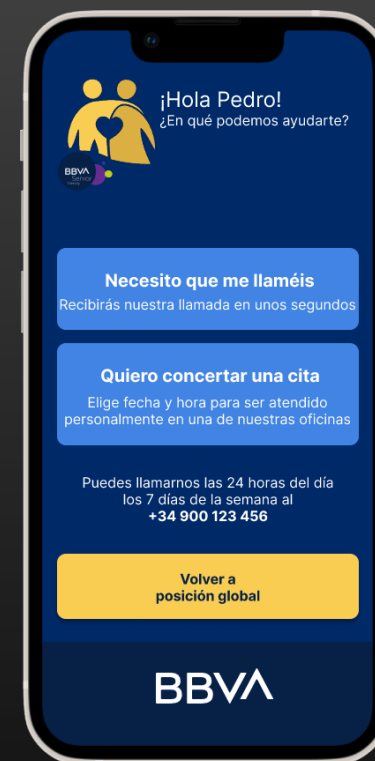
¡Hola Pedro!
¿En qué podemos ayudarte?

BBVA Senior

Necesito que me llaméis
Recibirás nuestra llamada en unos segundos

Quiero concertar una cita
Elige fecha y hora para ser atendido personalmente en una de nuestras oficinas

Puedes llamarnos las 24 horas del día los 7 días de la semana al
+34 900 123 456

Volver a posición global

BBVA